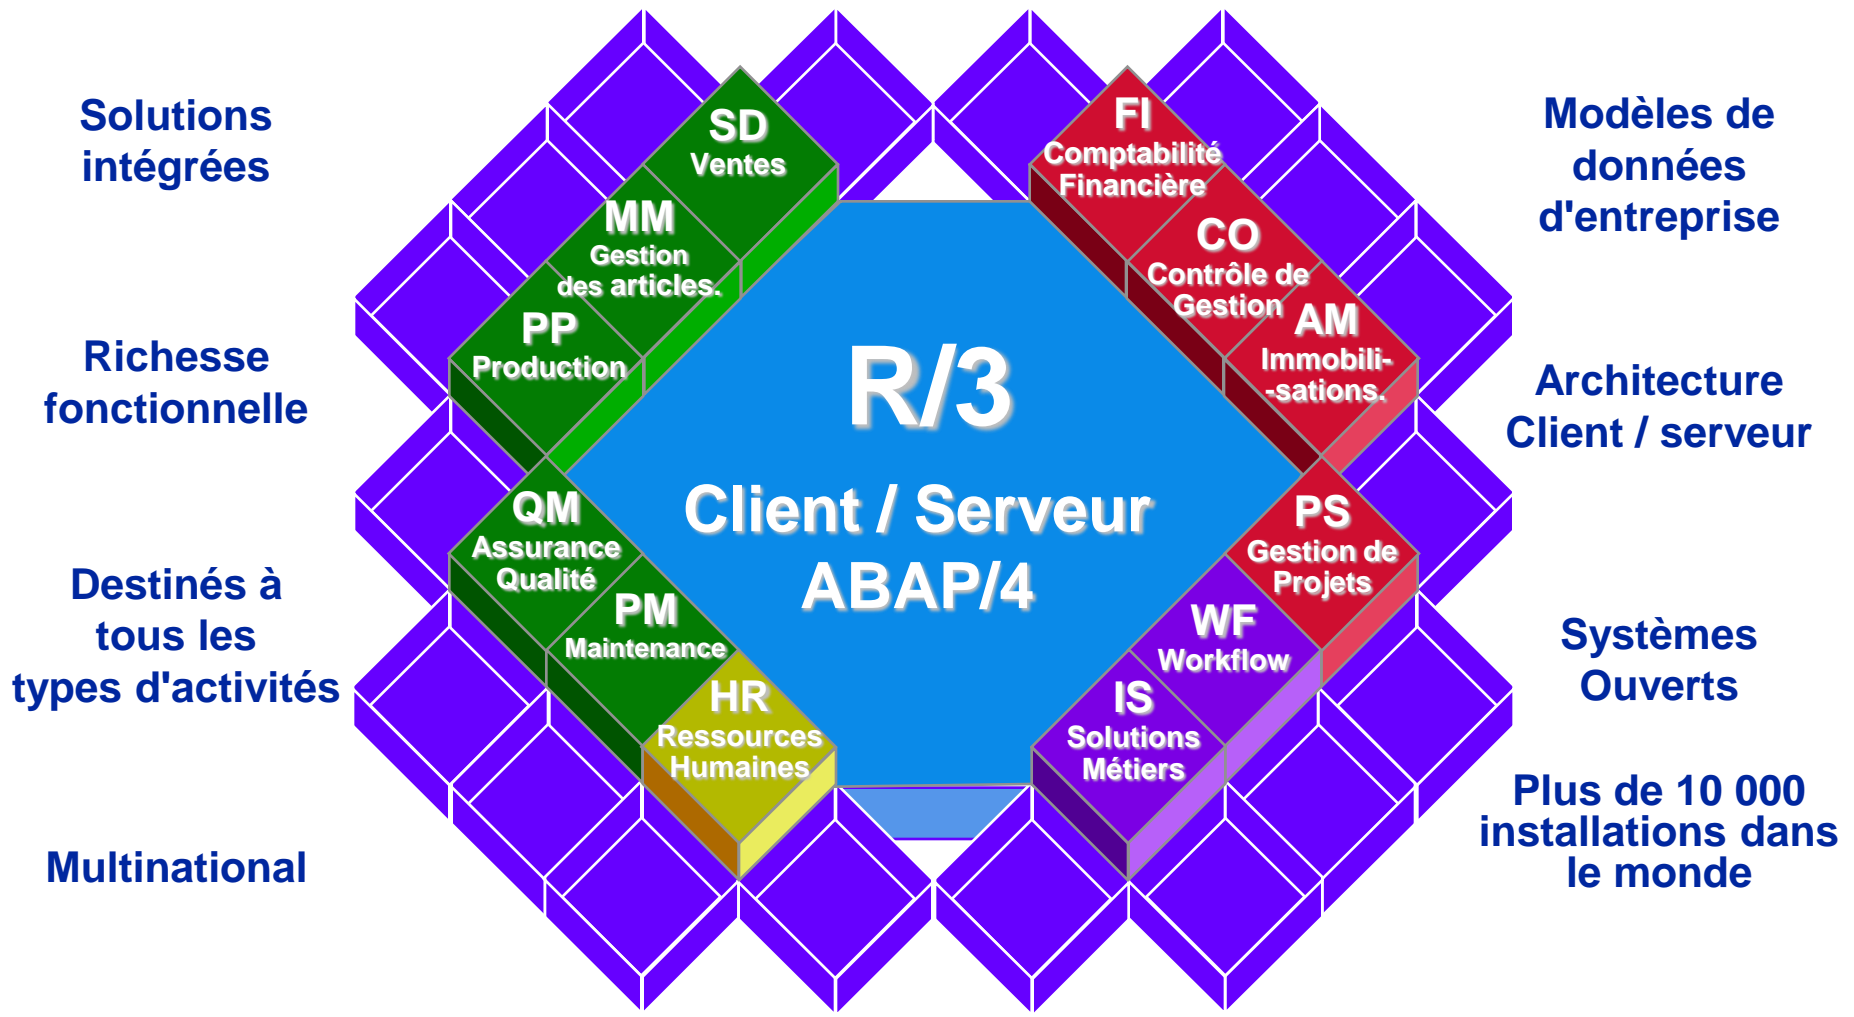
Solutions intégrées

Richesse fonctionnelle

Destinés à tous les types d'activités

Multinational

SD
Ventes

MM
Gestion des articles.

PP
Production

QM
Assurance Qualité

PM
Maintenance

HR
Ressources Humaines

R/3

Client / Serveur
ABAP/4

FI
Comptabilité Financière

CO
Contrôle de Gestion

AM
Immobili- -sations.

PS
Gestion de Projets

WF
Workflow

IS
Solutions Métiers

Modèles de données d'entreprise

Architecture Client / serveur

Systèmes Ouverts

Plus de 10 000 installations dans le monde